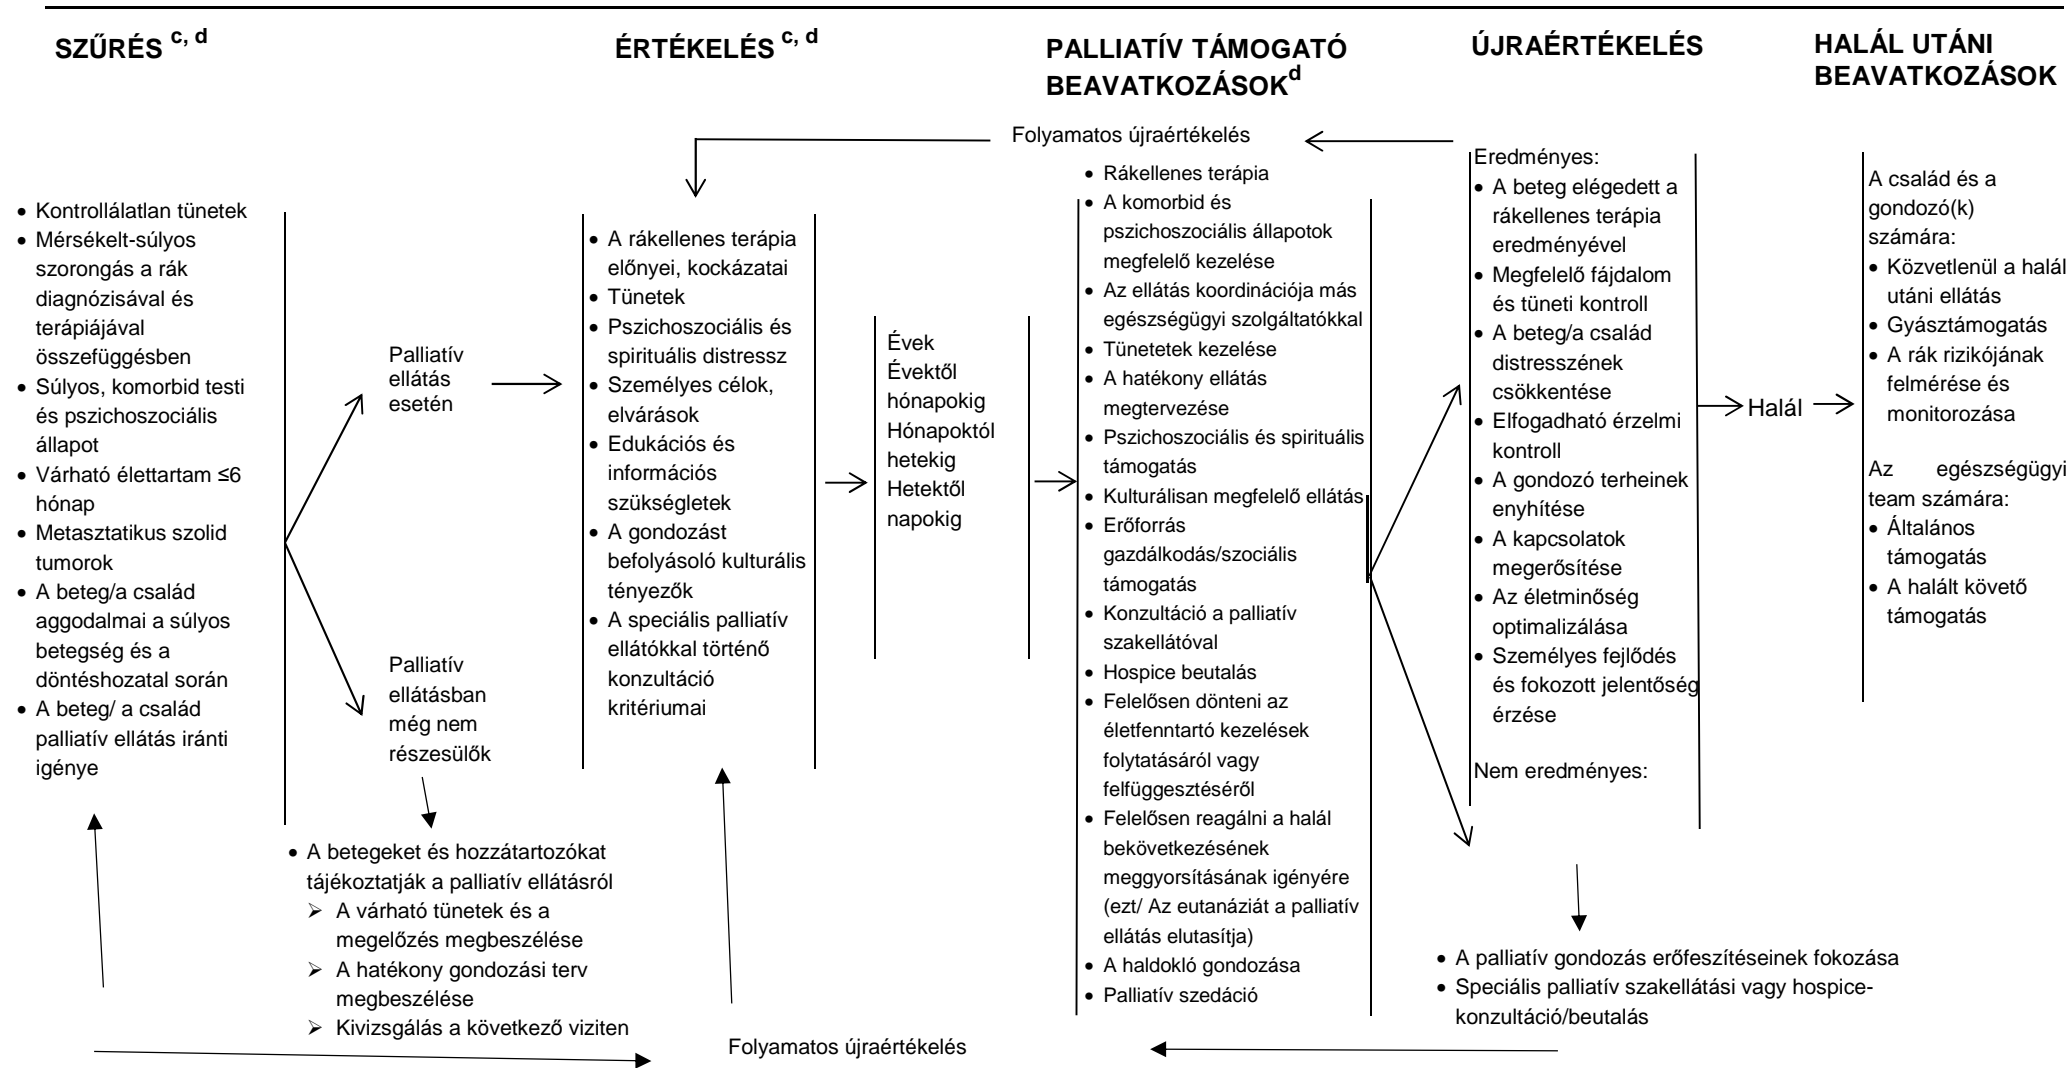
SZŰRÉS $^{c, d}$

ÉRTÉKELÉS $^{c, d}$

PALLIATÍV TÁMOGATÓ BEAVATKOZÁSOK$^{d}$

ÚJRAÉRTÉKELÉS

HALÁL UTÁNI BEAVATKOZÁSOK

Folyamatos újraértékelés

• Kontrollálatlan tünetek
• Mérsékelt-súlyos szorongás a rák diagnózisával és terápiájával összefüggésben
• Súlyos, komorbid testi és pszichoszociális állapot
• Várható élettartam ≤6 hónap
• Metasztatikus szolid tumorok
• A beteg/a család aggodalmai a súlyos betegség és a döntéshozatal során
• A beteg/ a család palliatív ellátás iránti igénye

Palliatív ellátás esetén

Palliatív ellátásban még nem részesülők

• A betegeket és hozzátartozókat tájékoztatják a palliatív ellátásról
➢ A várható tünetek és a megelőzés megbeszélése
➢ A hatékony gondozási terv megbeszélése
➢ Kivizsgálás a következő viziten

• A rákellenes terápia előnyei, kockázatai
• Tünetek
• Pszichoszociális és spirituális distressz
• Személyes célok, elvárások
• Edukációs és információs szükségletek
• A gondozást befolyásoló kulturális tényezők
• A speciális palliatív ellátókkal történő konzultáció kritériumai

Évek
Évektől hónapokig
Hónapoktól hetekig
Hetektől napokig

• Rákellenes terápia
• A komorbid és pszichoszociális állapotok megfelelő kezelése
• Az ellátás koordinációja más egészségügyi szolgáltatókkal
• Tünetetek kezelése
• A hatékony ellátás megtervezése
• Pszichoszociális és spirituális támogatás
• Kulturálisan megfelelő ellátás
• Erőforrás gazdálkodás/szociális támogatás
• Konzultáció a palliatív szakellátóval
• Hospice beutalás
• Felelősen dönteni az életfenntartó kezelések folytatásáról vagy felfüggesztéséről
• Felelősen reagálni a halál bekövetkezésének meggyorsításának igényére (ezt/ Az eutanáziát a palliatív ellátás elutasítja)
• A haldokló gondozása
• Palliatív szedáció

Eredményes:
• A beteg elégedett a rákellenes terápia eredményével
• Megfelelő fájdalom és tüneti kontroll
• A beteg/a család distresszének csökkentése
• Elfogadható érzelmi kontroll
• A gondozó terheinek enyhítése
• A kapcsolatok megerősítése
• Az életminőség optimalizálása
• Személyes fejlődés és fokozott jelentőség érzése

Nem eredményes:

Halál

A család és a gondozó(k) számára:
• Közvetlenül a halál utáni ellátás
• Gyásztámogatás
• A rák rizikójának felmérése és monitorozása

Az egészségügyi team számára:
• Általános támogatás
• A halált követő támogatás

• A palliatív gondozás erőfeszítéseinek fokozása
• Speciális palliatív szakellátási vagy hospice-konzultáció/beutalás

Folyamatos újraértékelés